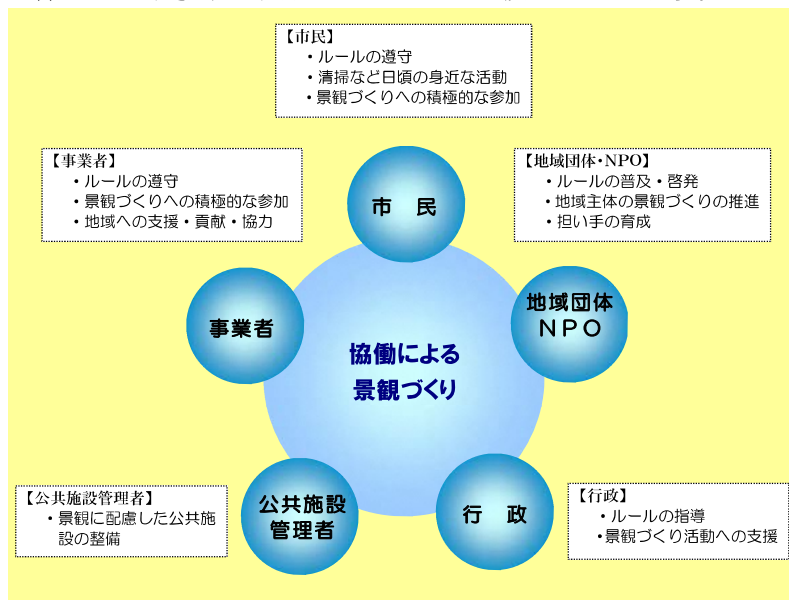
【市民】
・ルールの遵守
・清掃など日頃の身近な活動
・景観づくりへの積極的な参加

【事業者】
・ルールの遵守
・景観づくりへの積極的な参加
・地域への支援・貢献・協力

【地域団体・NPO】
・ルールの普及・啓発
・地域主体の景観づくりの推進
・担い手の育成

市民

事業者

地域団体
NPO

協働による
景観づくり

公共施設
管理者

行政

【公共施設管理者】
・景観に配慮した公共施設の整備

【行政】
・ルールの指導
・景観づくり活動への支援